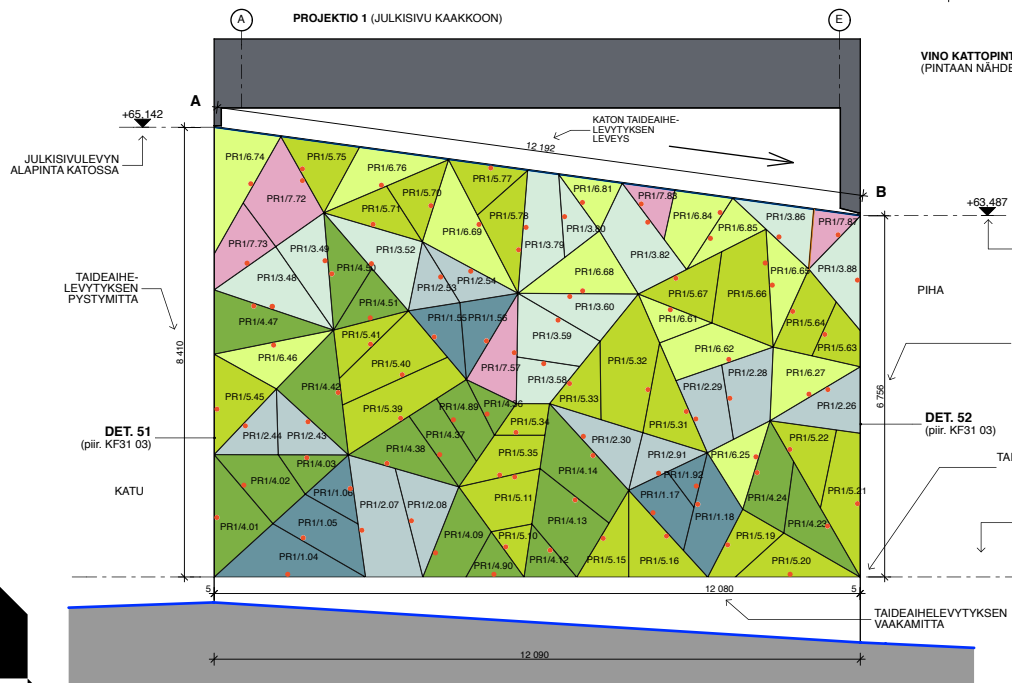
A

E

PROJEKTIO 1 (JULKISIVU KAAKKOON)

VINO KATTOPINT
(PINTAAN NÄHDE

A

+65.142

JULKISIVULEVYN
ALAPINTA KATOSSA

KATON TAIDEAIHE-
LEVYTYKSEN
LEVEYS

12 192

B

+63.487

TAIDEAIHE-
LEVYTYKSEN
PYSTYMITTA

8 410

6 756

PIHA

DET. 51
(piir. KF31 03)

DET. 52
(piir. KF31 03)

KATU

TA

PR1/6.74 PR1/5.75 PR1/6.76 PR1/5.70 PR1/5.77 PR1/6.81 PR1/7.83 PR1/6.84 PR1/6.85 PR1/3.86 PR1/7.87
PR1/7.72 PR1/5.71 PR1/6.69 PR1/5.78 PR1/3.80 PR1/3.79 PR1/3.82 PR1/6.65 PR1/3.88
PR1/7.73 PR1/3.49 PR1/3.52 PR1/4.50 PR1/2.53 PR1/2.54 PR1/6.68 PR1/5.67 PR1/5.66
PR1/3.48 PR1/4.51 PR1/1.55 PR1/1.56 PR1/3.60 PR1/6.61 PR1/5.64
PR1/4.47 PR1/5.41 PR1/3.59 PR1/5.63
PR1/6.46 PR1/5.40 PR1/7.57 PR1/5.32 PR1/6.62
PR1/4.42 PR1/3.58 PR1/2.29 PR1/2.28 PR1/6.27
PR1/5.45 PR1/5.39 PR1/4.89 PR1/4.36 PR1/5.33 PR1/5.31 PR1/2.26
PR1/2.44 PR1/2.43 PR1/4.37 PR1/5.34 PR1/2.30 PR1/5.22
PR1/4.38 PR1/5.35 PR1/2.91 PR1/6.25
PR1/4.03 PR1/4.14 PR1/1.92
PR1/4.02 PR1/1.06 PR1/1.17 PR1/5.21
PR1/2.07 PR1/2.08 PR1/5.11 PR1/4.24
PR1/4.01 PR1/1.05 PR1/4.13 PR1/1.18 PR1/4.23
PR1/4.09 PR1/5.10 PR1/5.19
PR1/1.04 PR1/4.90 PR1/4.12 PR1/5.15 PR1/5.16 PR1/5.20

5

12 080

5

TAIDEAIHELEVYTYKSEN
VAAKAMITTA

12 090